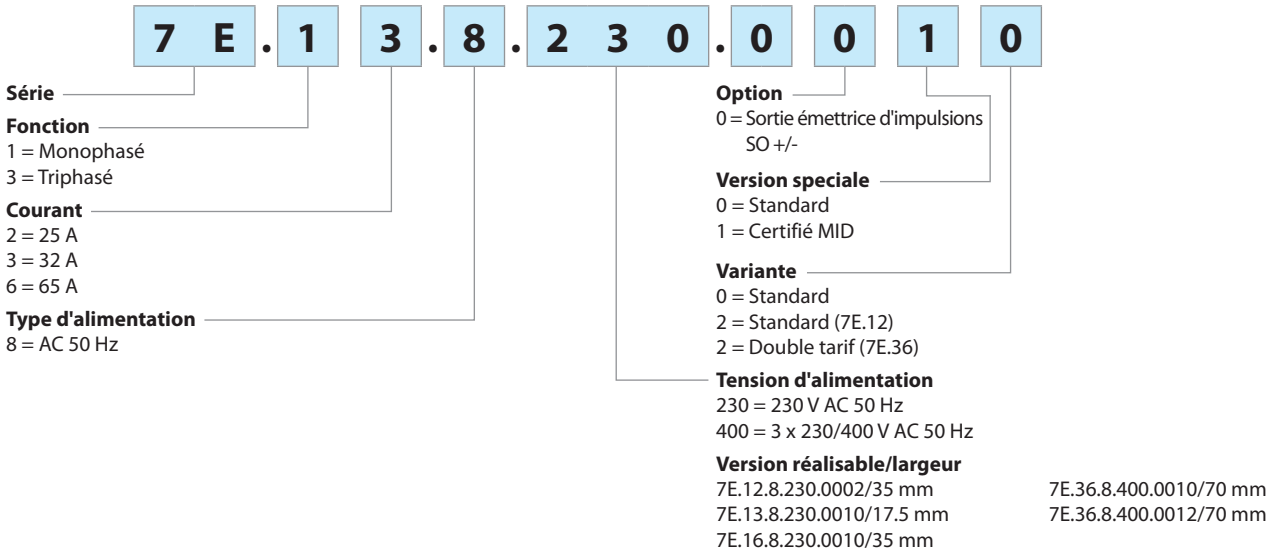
7 E . 1 3 . 8 . 2 3 0 . 0 0 1 0

Série

Fonction
1 = Monophasé
3 = Triphasé

Courant
2 = 25 A
3 = 32 A
6 = 65 A

Type d'alimentation
8 = AC 50 Hz

Option
0 = Sortie émettrice d'impulsions SO +/-

Version speciale
0 = Standard
1 = Certifié MID

Variante
0 = Standard
2 = Standard (7E.12)
2 = Double tarif (7E.36)

Tension d'alimentation
230 = 230 V AC 50 Hz
400 = 3 x 230/400 V AC 50 Hz

Version réalisable/largeur
7E.12.8.230.0002/35 mm
7E.13.8.230.0010/17.5 mm
7E.16.8.230.0010/35 mm
7E.36.8.400.0010/70 mm
7E.36.8.400.0012/70 mm